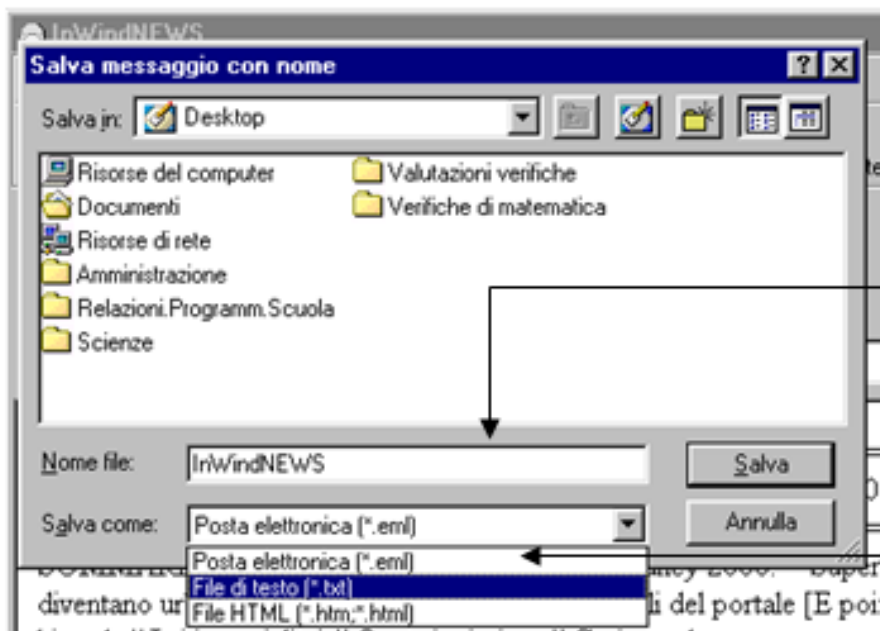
InWindNEWS
Salva messaggio con nome
?
X
Salva in: Desktop
Risorse del computer
Documenti
Risorse di rete
Amministrazione
Relazioni.Programm.Scuola
Scienze
Valutazioni verifiche
Verifiche di matematica
Nome file: InWindNEWS
Salva
Salva come: Posta elettronica (*.eml)
Annulla
Posta elettronica (*.eml)
File di testo (*.txt)
File HTML (*.htm;*.html)
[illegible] ney 2000. Super
diventano ur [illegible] li del portale [E poi